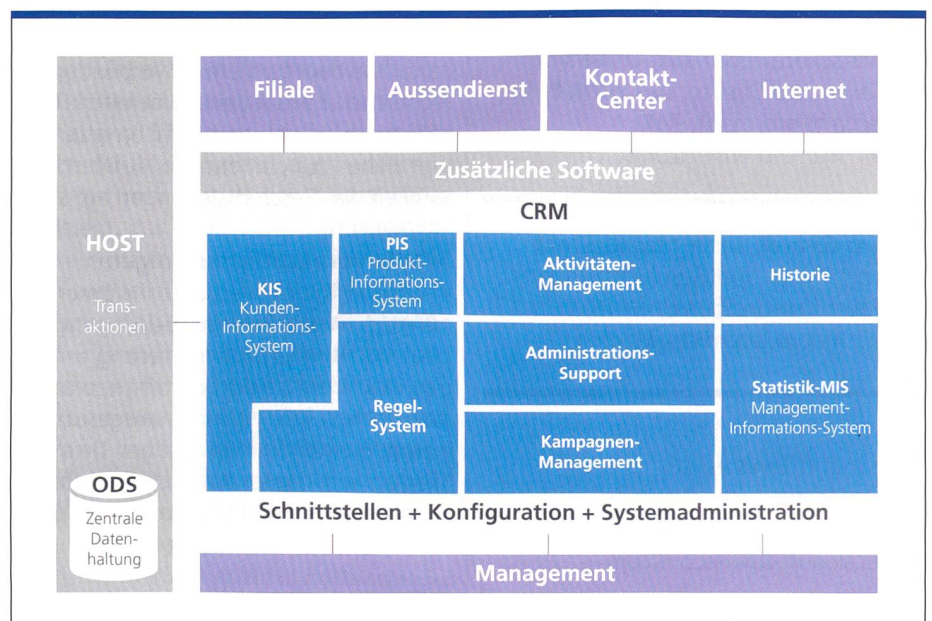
Filiale

Aussendienst

Kontakt-Center

Internet

Zusätzliche Software

CRM

HOST

Trans-aktionen

KIS
Kunden-Informations-System

PIS
Produkt-Informations-System

Aktivitäten-Management

Historie

Administrations-Support

Regel-System

Statistik-MIS
Management-Informations-System

Kampagnen-Management

ODS
Zentrale Daten-haltung

Schnittstellen + Konfiguration + Systemadministration

Management